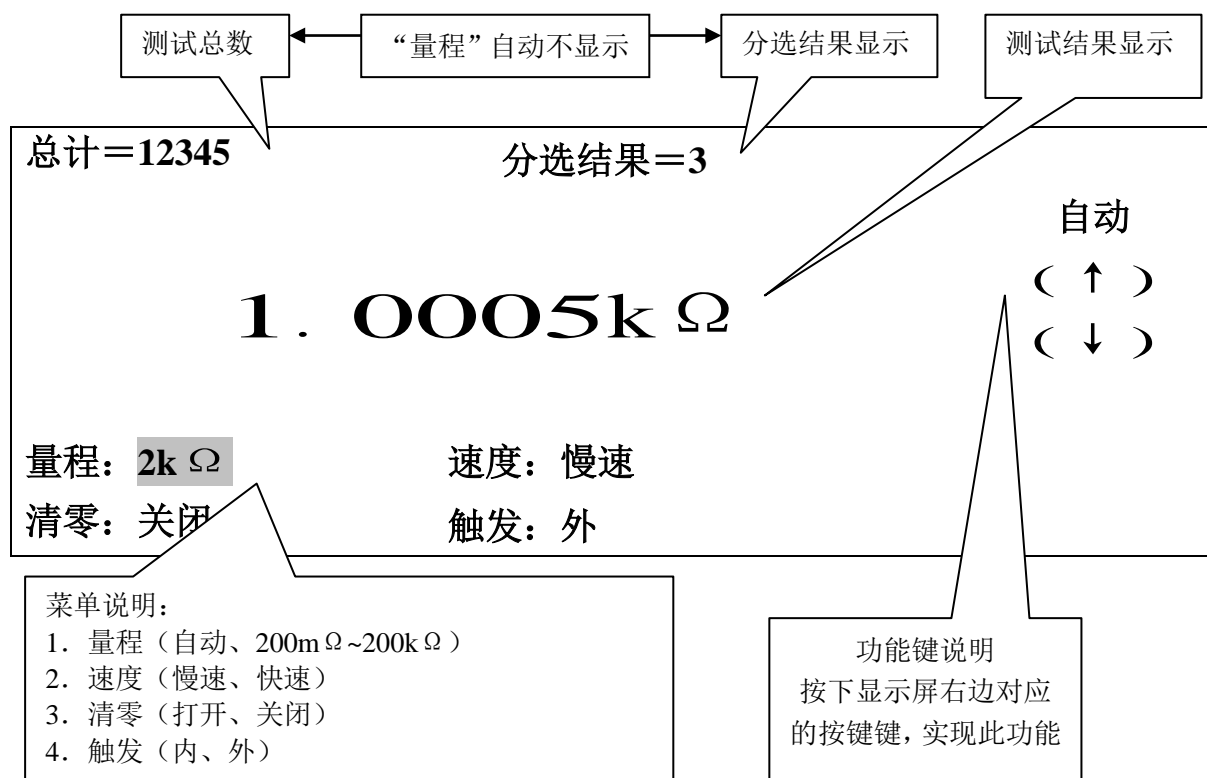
测试总数

“量程”自动不显示

分选结果显示

测试结果显示

总计＝12345

分选结果＝3

自动

（ ↑ ）

（ ↓ ）

1．0005kΩ

量程：2kΩ

速度：慢速

清零：关闭

触发：外

菜单说明：
1．量程（自动、200mΩ~200kΩ）
2．速度（慢速、快速）
3．清零（打开、关闭）
4．触发（内、外）

功能键说明
按下显示屏右边对应的按键键，实现此功能